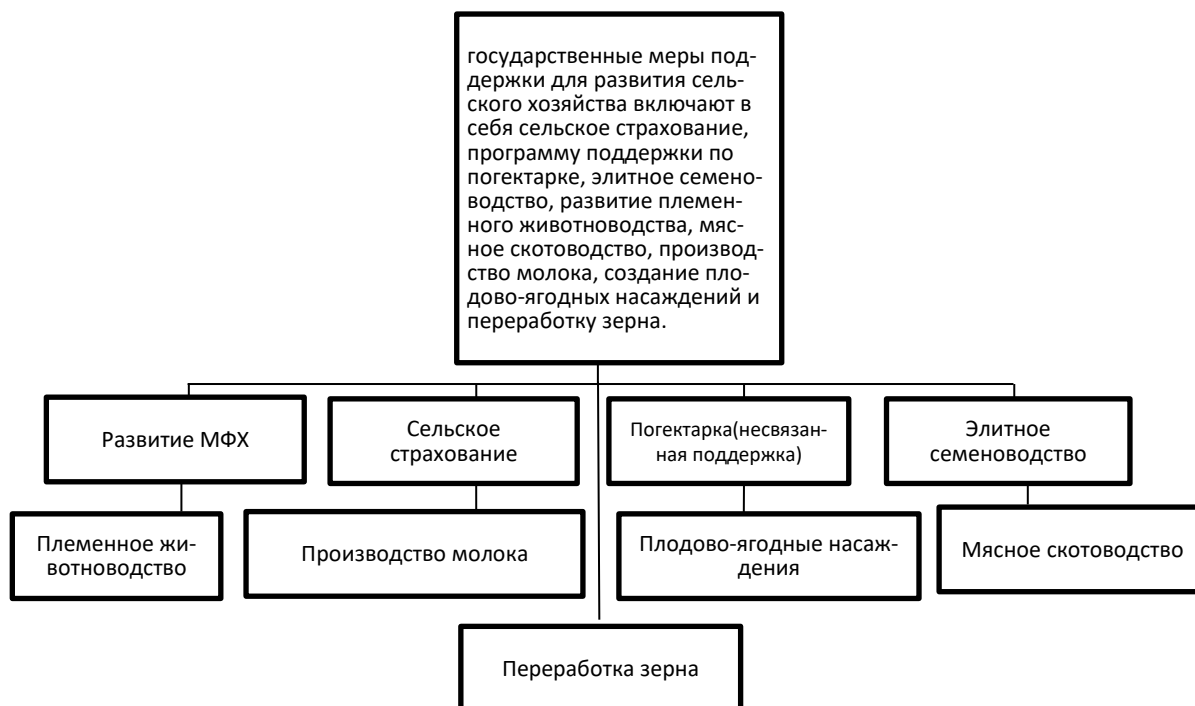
государственные меры поддержки для развития сельского хозяйства включают в себя сельское страхование, программу поддержки по погектарке, элитное семеноводство, развитие племенного животноводства, мясное скотоводство, производство молока, создание плодово-ягодных насаждений и переработку зерна.

Развитие МФХ

Сельское страхование

Погектарка(несвязанная поддержка)

Элитное семеноводство

Племенное животноводство

Производство молока

Плодово-ягодные насаждения

Мясное скотоводство

Переработка зерна